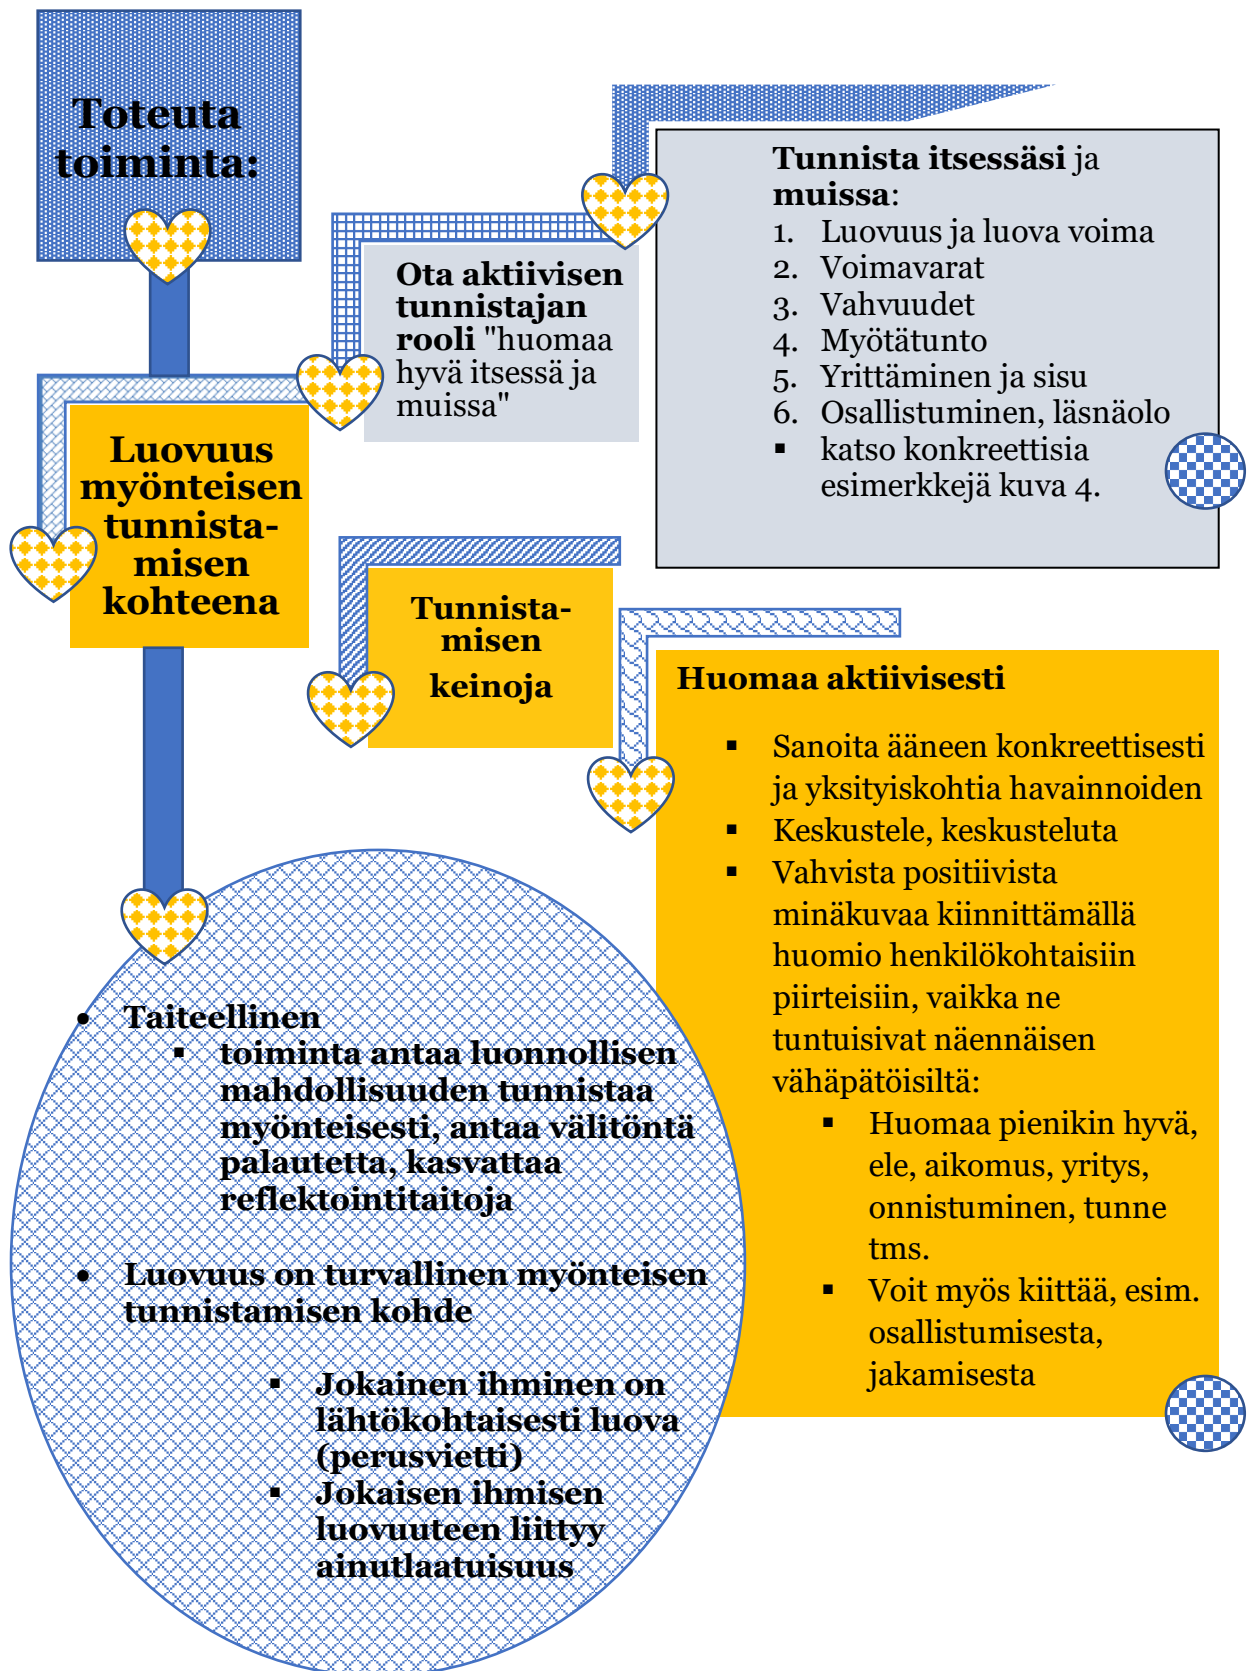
Toteuta toiminta:

Ota aktiivisen tunnistajan rooli "huomaa hyvä itsessä ja muissa"

Tunnista itsessäsi ja muissa:
1. Luovuus ja luova voima
2. Voimavarat
3. Vahvuudet
4. Myötätunto
5. Yrittäminen ja sisu
6. Osallistuminen, läsnäolo
▪ katso konkreettisia esimerkkejä kuva 4.

Luovuus myönteisen tunnistamisen kohteena

Tunnistamisen keinoja

Huomaa aktiivisesti

▪ Sanoita ääneen konkreettisesti ja yksityiskohtia havainnoiden
▪ Keskustele, keskusteluta
▪ Vahvista positiivista minäkuvaa kiinnittämällä huomio henkilökohtaisiin piirteisiin, vaikka ne tuntuisivat näennäisen vähäpätöisiltä:
▪ Huomaa pienikin hyvä, ele, aikomus, yritys, onnistuminen, tunne tms.
▪ Voit myös kiittää, esim. osallistumisesta, jakamisesta

• Taiteellinen
▪ toiminta antaa luonnollisen mahdollisuuden tunnistaa myönteisesti, antaa välitöntä palautetta, kasvattaa reflektointitaitoja

• Luovuus on turvallinen myönteisen tunnistamisen kohde

▪ Jokainen ihminen on lähtökohtaisesti luova (perusvietti)
▪ Jokaisen ihmisen luovuuteen liittyy ainutlaatuisuus